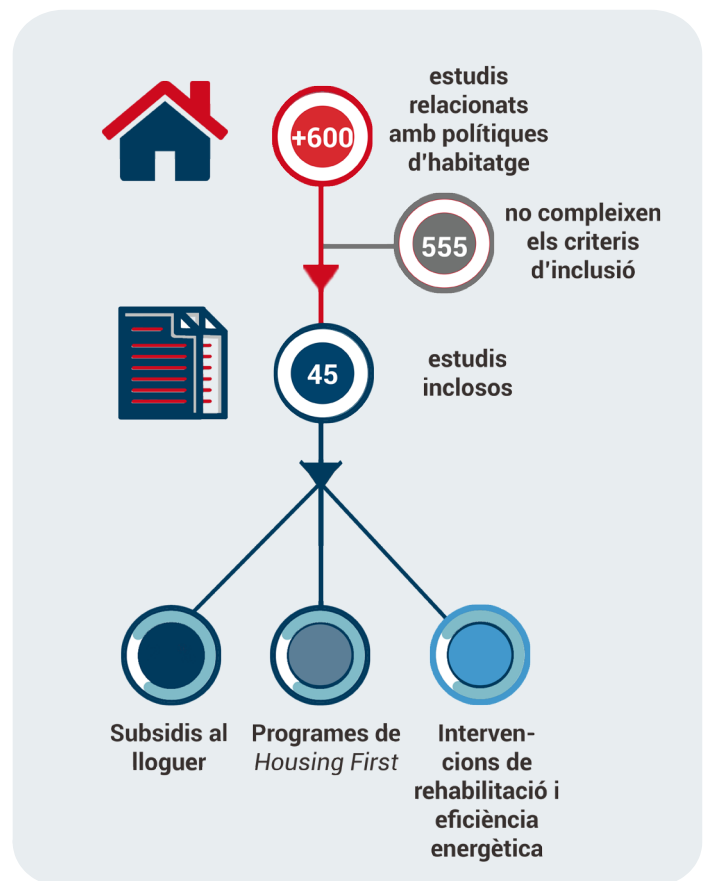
+600

estudis relacionats amb polítiques d'habitatge

555

no compleixen els criteris d'inclusió

45

estudis inclosos

Subsidis al lloguer

Programes de *Housing First*

Intervencions de rehabilitació i eficiència energètica